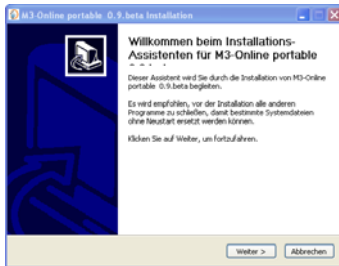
M3-Online portable 0.9.beta Installation

Willkommen beim Installations-Assistenten für M3-Online portable

Dieser Assistent wird Sie durch die Installation von M3-Online portable 0.9.beta begleiten.

Es wird empfohlen, vor der Installation alle anderen Programme zu schließen, damit bestimmte Systemdateien ohne Neustart ersetzt werden können.

Klicken Sie auf Weiter, um fortzufahren.

Weiter >

Abbrechen